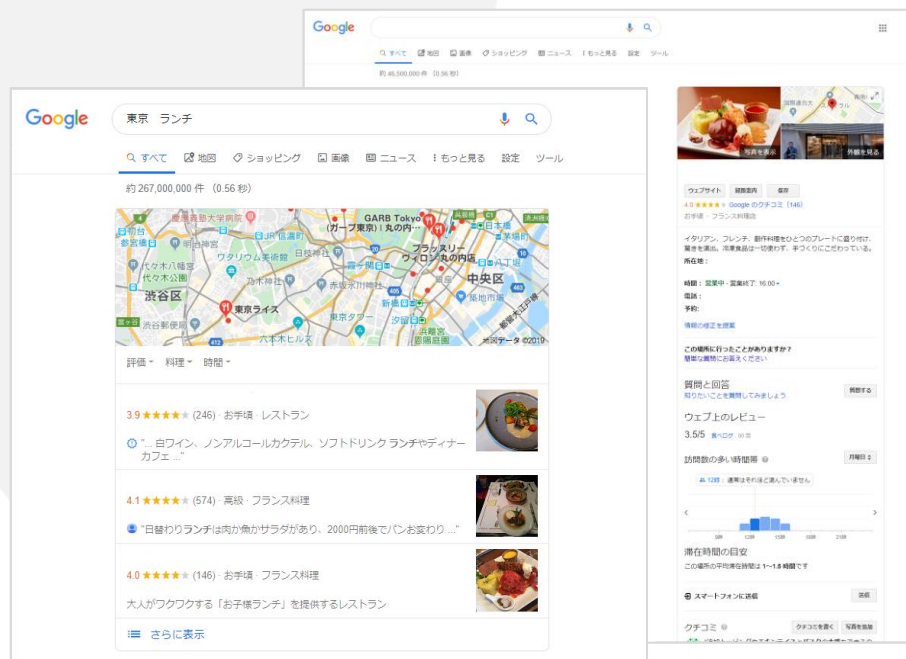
Google

すべて　地図　画像　ショッピング　ニュース　もっと見る　設定　ツール

約 46,500,000 件 （0.56 秒）

Google

東京　ランチ

すべて　地図　ショッピング　画像　ニュース　もっと見る　設定　ツール

約 267,000,000 件 （0.56 秒）

慶應義塾大学病院
JR信濃町
参宮橋
明治神宮
代々木八幡
代々木公園
ワタリウム美術館
乃木神社
渋谷区
東京ライス
渋谷新都心
六本木ヒルズ
GARB Tokyo (ガーブ東京) | 丸の内
ブラッスリー ヴィロン 丸の内店
日比谷公園
霞ケ関
赤坂氷川神社
新橋
東京タワー
汐留
浜離宮恩賜庭園
中央区
築地市場
勝どき
門前仲町
八丁堀
茅場町
新宿
412
地図データ ©2019

評価　料理　時間

3.9 ★★★★ (246) · お手頃 · レストラン
"... 白ワイン、ノンアルコールカクテル、ソフトドリンク ランチやディナーカフェ ..."

4.1 ★★★★ (574) · 高級 · フランス料理
"日替わりランチは肉か魚かサラダがあり、2000円前後でパンお変わり ..."

4.0 ★★★★ (146) · お手頃 · フランス料理
大人がワクワクする「お子様ランチ」を提供するレストラン

さらに表示

国際通大 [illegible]
写真を表示
外観を見る

ウェブサイト　経路案内　保存
4.0 ★★★★ Google のクチコミ (146)
お手頃 · フランス料理店

イタリアン、フレンチ、創作料理をひとつのプレートに盛り付け、驚きを演出。冷凍食品は一切使わず、手づくりにこだわっている。

所在地：
時間： 営業中 · 営業終了: 16:00
電話：
予約：
情報の修正を提案

この場所に行ったことがありますか？
簡単な質問にお答えください

質問と回答
知りたいことを質問してみましょう
質問する

ウェブ上のレビュー
3.5/5 食べログ

訪問数の多い時間帯
月曜日
12時：通常はそれほど混んでいません

滞在時間の目安
この場所の平均滞在時間は 1~1.5 時間です

スマートフォンに送信
送信

クチコミ
クチコミを書く　写真を追加